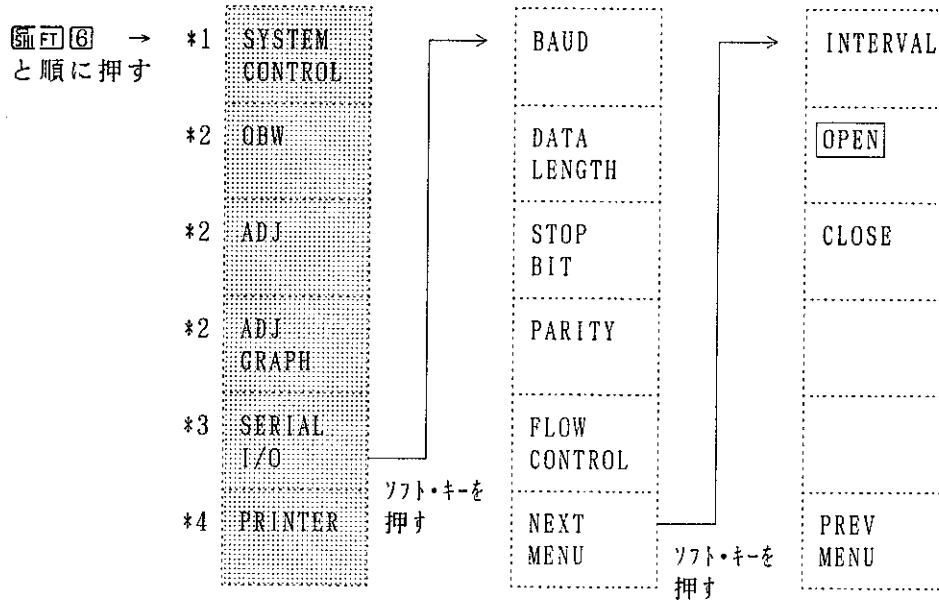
SHIFT FT 6 →
と順に押す

*1 SYSTEM CONTROL
*2 OBW
*2 ADJ
*2 ADJ GRAPH
*3 SERIAL I/O
*4 PRINTER

ソフト・キーを押す

BAUD
DATA LENGTH
STOP BIT
PARITY
FLOW CONTROL
NEXT MENU

ソフト・キーを押す

INTERVAL
OPEN
CLOSE
PREV MENU